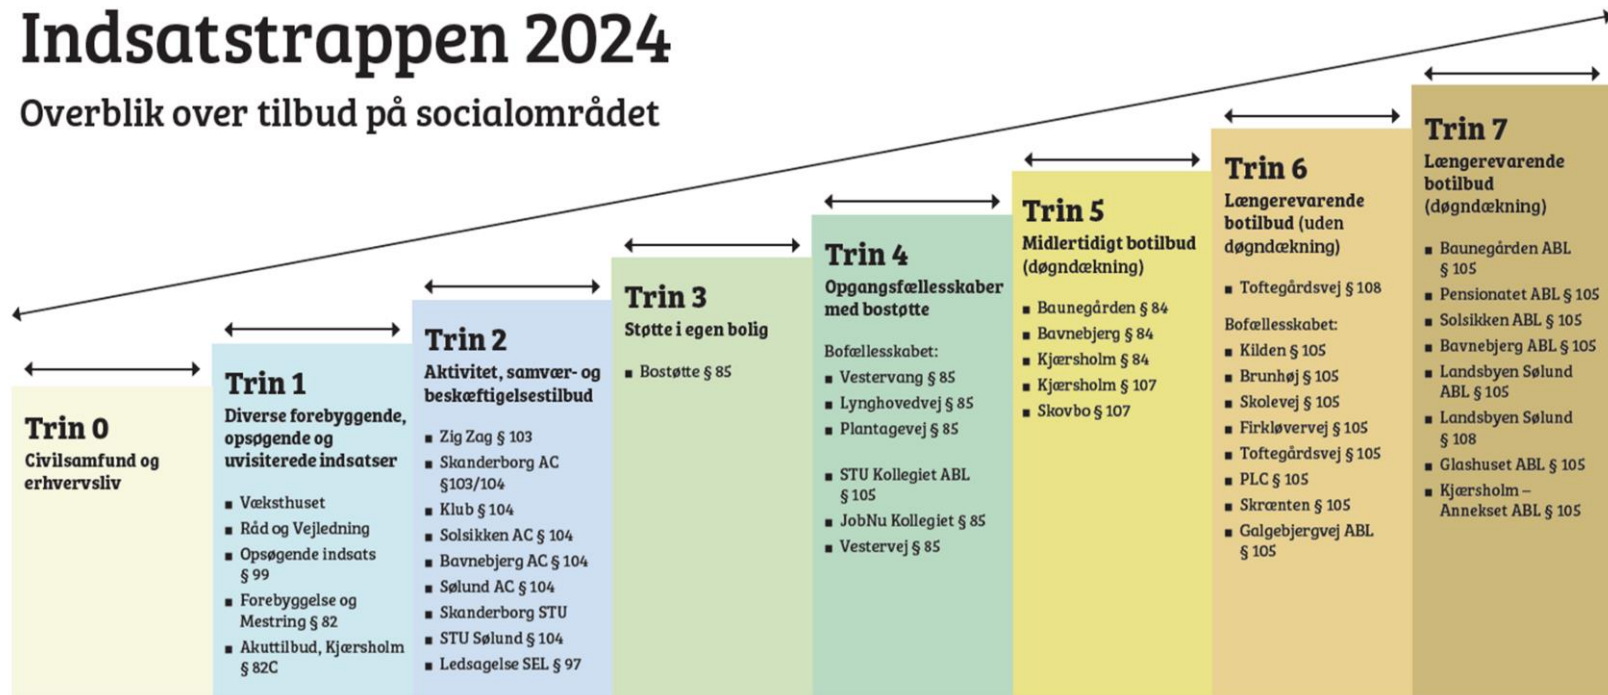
Indsatstrappen 2024

Overblik over tilbud på socialområdet

Trin 0
Civilsamfund og erhvervsliv

Trin 1
Diverse forebyggende, opsøgende og uvisiterede indsatser
■ Væksthuset
■ Råd og Vejledning
■ Opsøgende indsats § 99
■ Forebyggelse og Mestring § 82
■ Akuttilbud, Kjærsholm § 82C

Trin 2
Aktivitet, samvær- og beskæftigelsestilbud
■ Zig Zag § 103
■ Skanderborg AC §103/104
■ Klub § 104
■ Solsikken AC § 104
■ Bavnebjerg AC § 104
■ Sølund AC § 104
■ Skanderborg STU
■ STU Sølund § 104
■ Ledsagelse SEL § 97

Trin 3
Støtte i egen bolig
■ Bostøtte § 85

Trin 4
Opgangsfællesskaber med bostøtte
Bofællesskabet:
■ Vestervang § 85
■ Lynghovedvej § 85
■ Plantagevej § 85
■ STU Kollegiet ABL § 105
■ JobNu Kollegiet § 85
■ Vestervej § 85

Trin 5
Midlertidigt botilbud (døgndækning)
■ Baunegården § 84
■ Bavnebjerg § 84
■ Kjærsholm § 84
■ Kjærsholm § 107
■ Skovbo § 107

Trin 6
Længerevarende botilbud (uden døgndækning)
■ Toftegårdsvej § 108
Bofællesskabet:
■ Kilden § 105
■ Brunhøj § 105
■ Skolevej § 105
■ Firkløvervej § 105
■ Toftegårdsvej § 105
■ PLC § 105
■ Skrænten § 105
■ Galgebjergvej ABL § 105

Trin 7
Længerevarende botilbud (døgndækning)
■ Baunegården ABL § 105
■ Pensionatet ABL § 105
■ Solsikken ABL § 105
■ Bavnebjerg ABL § 105
■ Landsbyen Sølund ABL § 105
■ Landsbyen Sølund § 108
■ Glashuset ABL § 105
■ Kjærsholm – Annekset ABL § 105